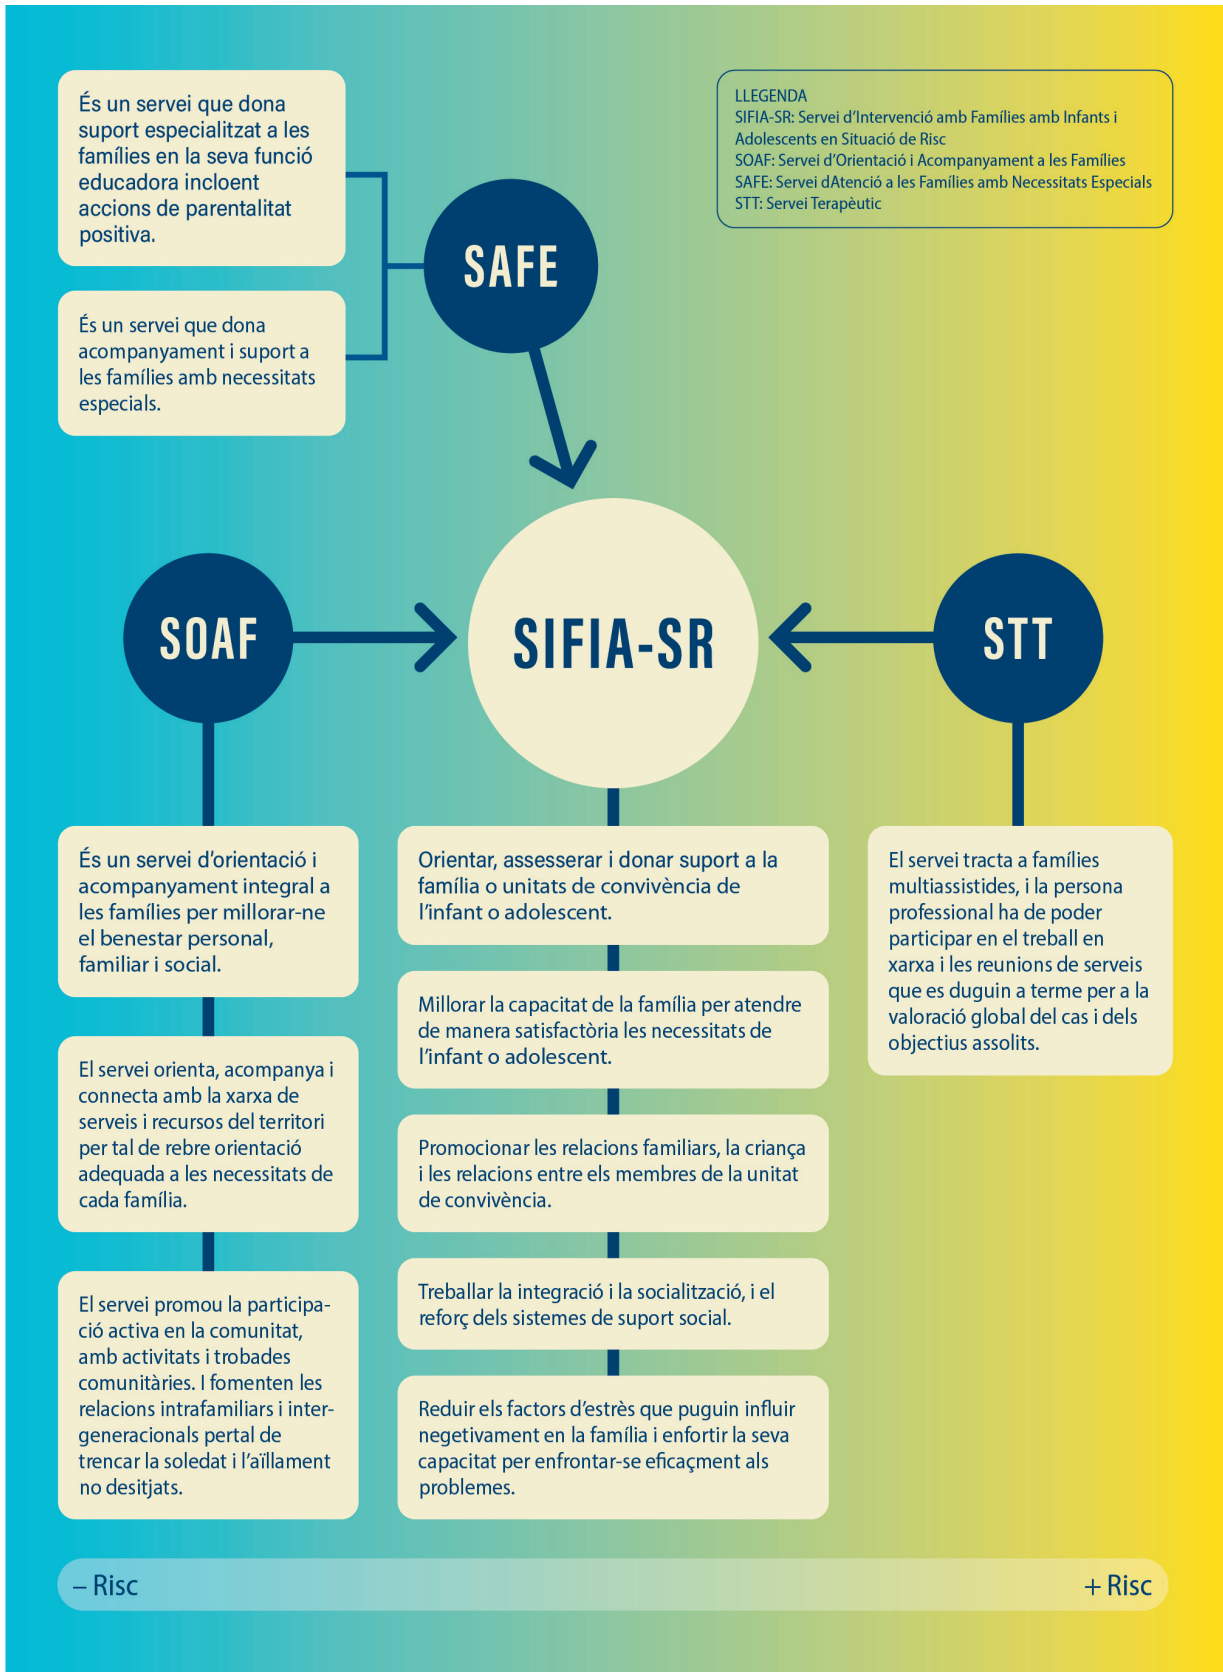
LLEGENDA
SIFIA-SR: Servei d'Intervenció amb Famílies amb Infants i Adolescents en Situació de Risc
SOAF: Servei d'Orientació i Acompanyament a les Famílies
SAFE: Servei dAtenció a les Famílies amb Necessitats Especials
STT: Servei Terapèutic

És un servei que dona suport especialitzat a les famílies en la seva funció educadora incloent accions de parentalitat positiva.

És un servei que dona acompanyament i suport a les famílies amb necessitats especials.

SAFE

SOAF

SIFIA-SR

STT

És un servei d'orientació i acompanyament integral a les famílies per millorar-ne el benestar personal, familiar i social.

El servei orienta, acompanya i connecta amb la xarxa de serveis i recursos del territori per tal de rebre orientació adequada a les necessitats de cada família.

El servei promou la participació activa en la comunitat, amb activitats i trobades comunitàries. I fomenten les relacions intrafamiliars i intergeneracionals pertal de trencar la soledat i l'aïllament no desitjats.

Orientar, assesserar i donar suport a la família o unitats de convivència de l'infant o adolescent.

Millorar la capacitat de la família per atendre de manera satisfactòria les necessitats de l'infant o adolescent.

Promocionar les relacions familiars, la criança i les relacions entre els membres de la unitat de convivència.

Treballar la integració i la socialització, i el reforç dels sistemes de suport social.

Reduir els factors d'estrès que puguin influir negetivament en la família i enfortir la seva capacitat per enfrontar-se eficaçment als problemes.

El servei tracta a famílies multiassistides, i la persona professional ha de poder participar en el treball en xarxa i les reunions de serveis que es duguin a terme per a la valoració global del cas i dels objectius assolits.

– Risc

+ Risc